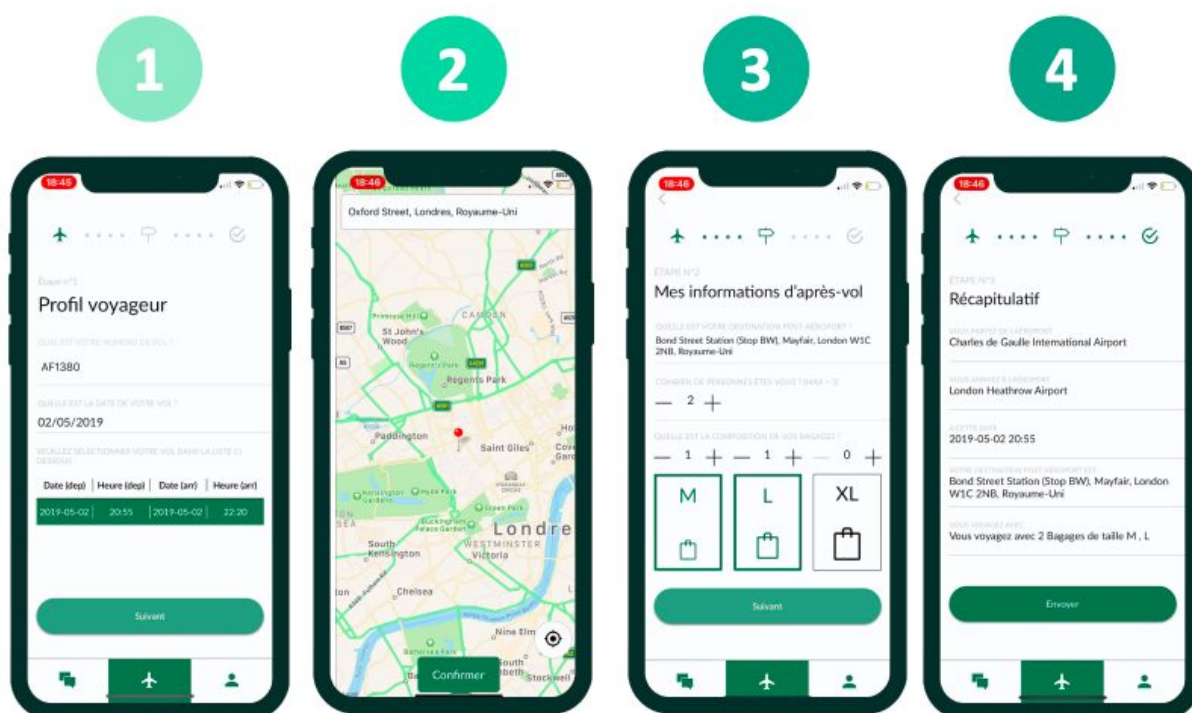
1

2

3

4

18:45

Étape n°1

Profil voyageur

QUEL EST VOTRE NUMÉRO DE VOL ?

AF1380

QUELLE EST LA DATE DE VOTRE VOL ?

02/05/2019

VEUILLEZ SÉLECTIONNER VOTRE VOL DANS LA LISTE CI DESSOUS

| Date (dep) | Heure (dep) | Date (arr) | Heure (arr) |
|---|---|---|---|
| 2019-05-02 | 20:55 | 2019-05-02 | 22:20 |

Suivant

18:46

Oxford Street, Londres, Royaume-Uni

Primrose Hill

CAMDEN

St John's Wood

Regent's Park

Regents Park

Paddington

Saint Giles

Kensington Gardens

Hyde Park

Green Park

Buckingham Palace Garden

Londres

WESTMINSTER

South Kensington

Victoria

Chelsea

Nine Elm

South

Stockwell

Confirmer

18:46

ÉTAPE N°2

Mes informations d'après-vol

QUELLE EST VOTRE DESTINATION POST AEROPORT ?

Bond Street Station (Stop BW), Mayfair, London W1C 2NB, Royaume-Uni

COMBIEN DE PERSONNES ÊTES VOUS ? (MAX = 3)

— 2 +

QUELLE EST LA COMPOSITION DE VOS BAGAGES ?

— 1 + — 1 + — 0 +

M

L

XL

Suivant

18:46

ÉTAPE N°3

Récapitulatif

VOUS PARTEZ DE L'AÉROPORT

Charles de Gaulle International Airport

VOUS ARRIVEZ À L'AÉROPORT

London Heathrow Airport

À CETTE DATE

2019-05-02 20:55

VOTRE DESTINATION POST AEROPORT EST

Bond Street Station (Stop BW), Mayfair, London W1C 2NB, Royaume-Uni

VOUS VOYAGEZ AVEC

Vous voyagez avec 2 Bagages de taille M , L

Envoyer